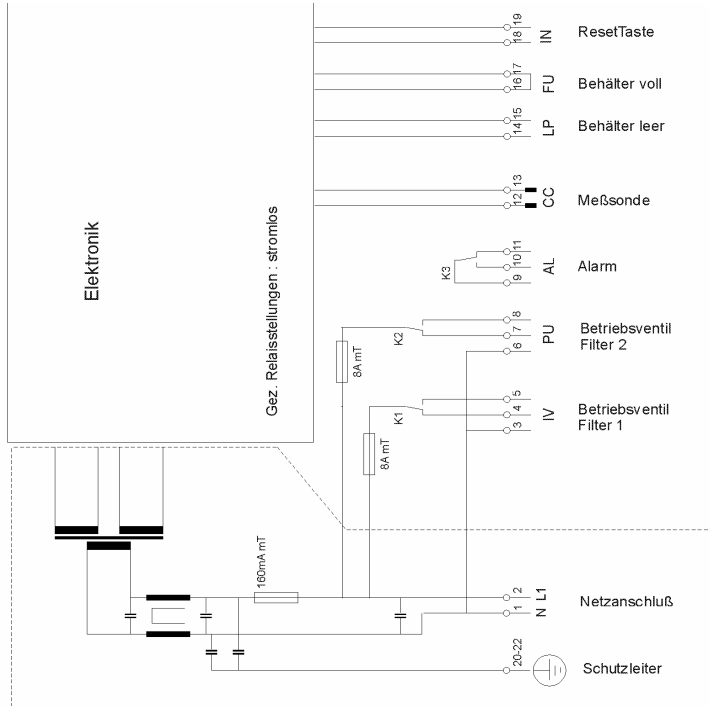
Elektronik

Gez. Relaisstellungen : stromlos

19
18
IN
ResetTaste

17
16
FU
Behälter voll

15
14
LP
Behälter leer

13
12
CC
Meßsonde

11
10
9
K3
AL
Alarm

8
7
6
K2
PU
Betriebsventil Filter 2

8A mT

5
4
3
K1
IV
Betriebsventil Filter 1

8A mT

160mA mT

2
1
N L1
Netzanschluß

20-22
Schutzleiter